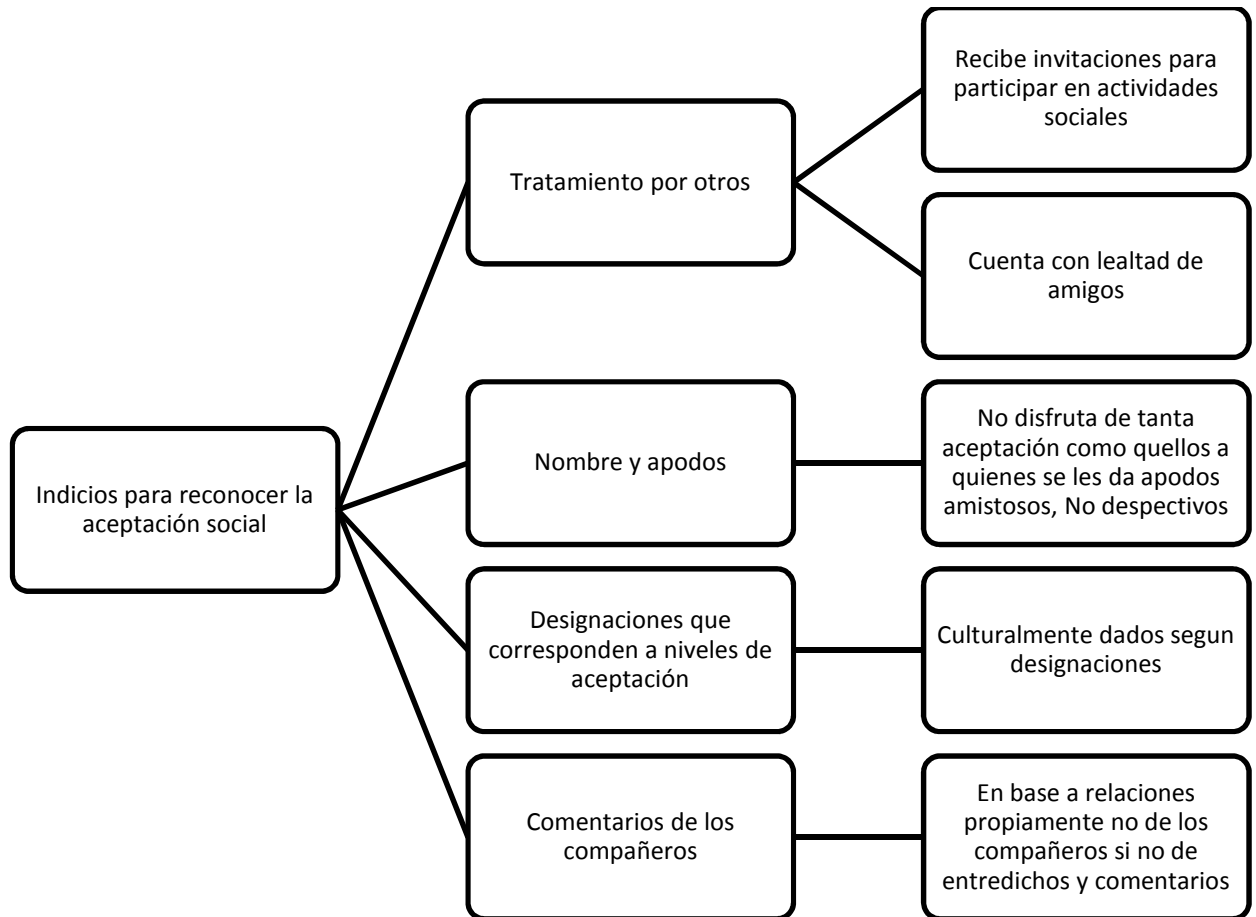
Indicios para reconocer la aceptación social

Tratamiento por otros

Recibe invitaciones para participar en actividades sociales

Cuenta con lealtad de amigos

Nombre y apodos

No disfruta de tanta aceptación como quellos a quienes se les da apodos amistosos, No despectivos

Designaciones que corresponden a niveles de aceptación

Culturalmente dados segun designaciones

Comentarios de los compañeros

En base a relaciones propiamente no de los compañeros si no de entredichos y comentarios